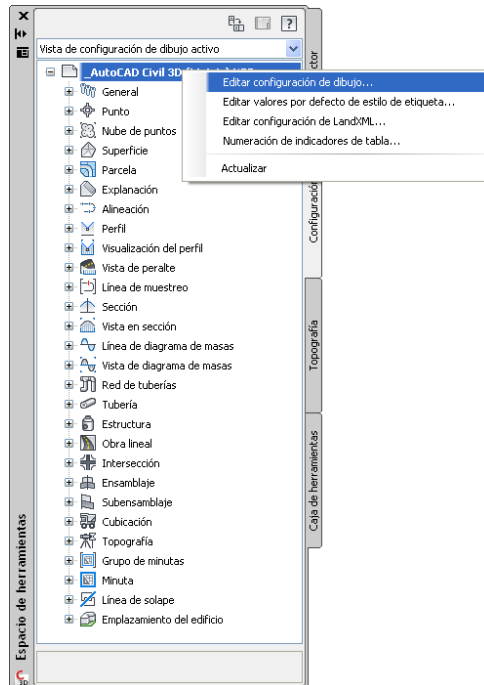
Vista de configuración de dibujo activo

_AutoCAD Civil 3D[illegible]

Editar configuración de dibujo...
Editar valores por defecto de estilo de etiqueta...
Editar configuración de LandXML...
Numeración de indicadores de tabla...
Actualizar

General
Punto
Nube de puntos
Superficie
Parcela
Explanación
Alineación
Perfil
Visualización del perfil
Vista de peralte
Línea de muestreo
Sección
Vista en sección
Línea de diagrama de masas
Vista de diagrama de masas
Red de tuberías
Tubería
Estructura
Obra lineal
Intersección
Ensamblaje
Subensamblaje
Cubicación
Topografía
Grupo de minutas
Minuta
Línea de solape
Emplazamiento del edificio

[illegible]ctor
Configuració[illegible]
Topografía
Caja de herramientas
Espacio de herramientas